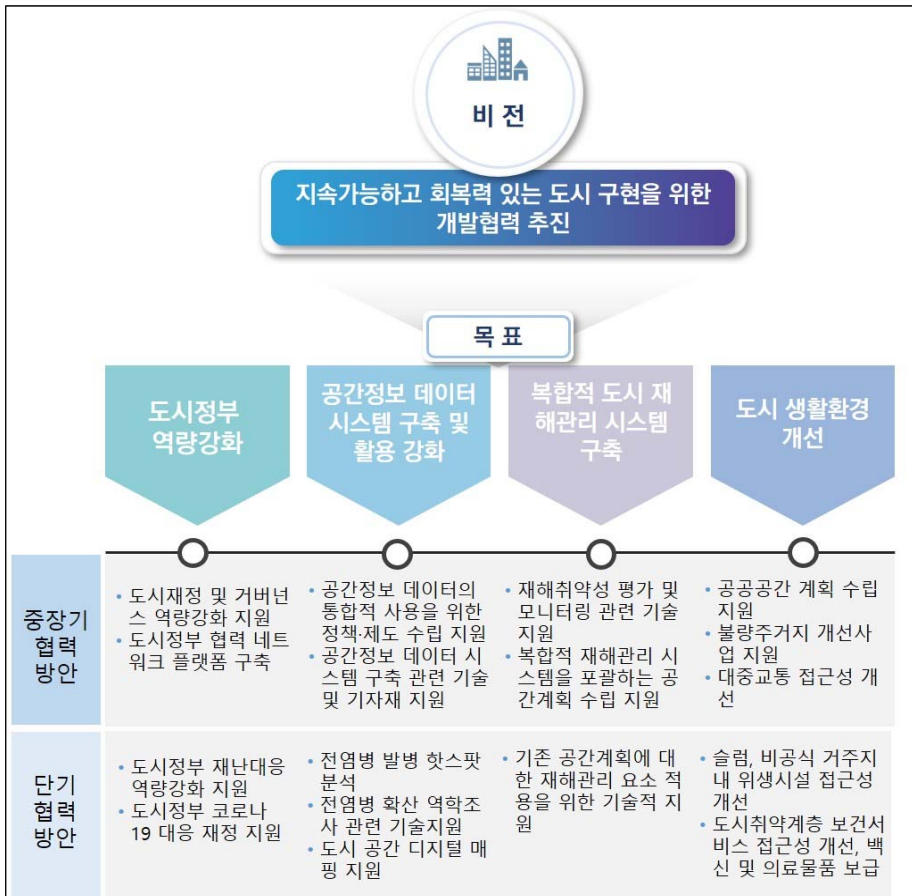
비 전

지속가능하고 회복력 있는 도시 구현을 위한 개발협력 추진

목 표

도시정부 역량강화

공간정보 데이터 시스템 구축 및 활용 강화

복합적 도시 재해관리 시스템 구축

도시 생활환경 개선

| | | | | |
|---|---|---|---|---|
| 중장기 협력 방안 | • 도시재정 및 거버넌스 역량강화 지원<br>• 도시정부 협력 네트워크 플랫폼 구축 | • 공간정보 데이터의 통합적 사용을 위한 정책·제도 수립 지원<br>• 공간정보 데이터 시스템 구축 관련 기술 및 기자재 지원 | • 재해취약성 평가 및 모니터링 관련 기술 지원<br>• 복합적 재해관리 시스템을 포괄하는 공간계획 수립 지원 | • 공공공간 계획 수립 지원<br>• 불량주거지 개선사업 지원<br>• 대중교통 접근성 개선 |
| 단기 협력 방안 | • 도시정부 재난대응 역량강화 지원<br>• 도시정부 코로나 19 대응 재정 지원 | • 전염병 발병 핫스팟 분석<br>• 전염병 확산 역학조사 관련 기술지원<br>• 도시 공간 디지털 매핑 지원 | • 기존 공간계획에 대한 재해관리 요소 적용을 위한 기술적 지원 | • 슬럼, 비공식 거주지 내 위생시설 접근성 개선<br>• 도시취약계층 보건서비스 접근성 개선, 백신 및 의료물품 보급 |